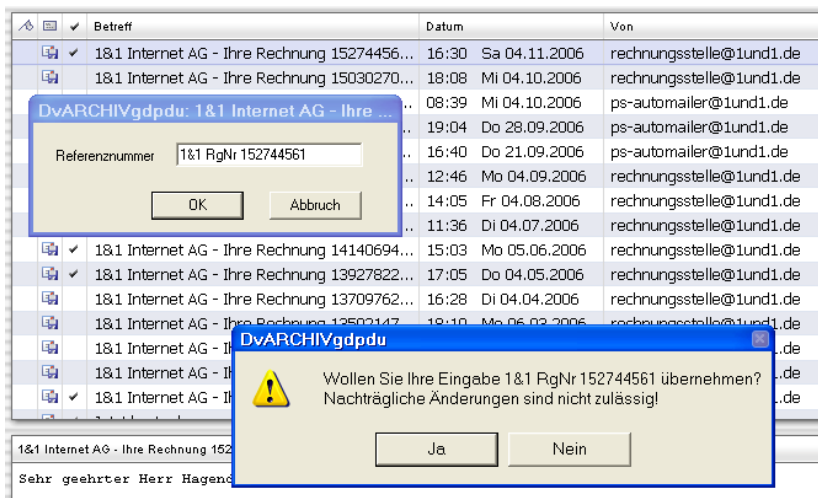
| | | | Betreff | Datum | | Von |
|---|---|---|---|---|---|---|
| | | ✔ | 1&1 Internet AG - Ihre Rechnung 15274456... | 16:30 | Sa 04.11.2006 | rechnungsstelle@1und1.de |
| | | | 1&1 Internet AG - Ihre Rechnung 15030270... | 18:08 | Mi 04.10.2006 | rechnungsstelle@1und1.de |
| | | | ... | 08:39 | Mi 04.10.2006 | ps-automailer@1und1.de |
| | | | ... | 19:04 | Do 28.09.2006 | ps-automailer@1und1.de |
| | | | ... | 16:40 | Do 21.09.2006 | ps-automailer@1und1.de |
| | | | ... | 12:46 | Mo 04.09.2006 | rechnungsstelle@1und1.de |
| | | | ... | 14:05 | Fr 04.08.2006 | rechnungsstelle@1und1.de |
| | | | ... | 11:36 | Di 04.07.2006 | rechnungsstelle@1und1.de |
| | | ✔ | 1&1 Internet AG - Ihre Rechnung 14140694... | 15:03 | Mo 05.06.2006 | rechnungsstelle@1und1.de |
| | | ✔ | 1&1 Internet AG - Ihre Rechnung 13927822... | 17:05 | Do 04.05.2006 | rechnungsstelle@1und1.de |
| | | | 1&1 Internet AG - Ihre Rechnung 13709762... | 16:28 | Di 04.04.2006 | rechnungsstelle@1und1.de |
| | | | 1&1 Internet AG - Ihre Rechnung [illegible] | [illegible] | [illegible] | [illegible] |
| | | | 1&1 Internet AG - Ih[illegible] | | | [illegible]de |
| | | | 1&1 Internet AG - Ih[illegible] | | | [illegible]de |
| | | ✔ | 1&1 Internet AG - Ih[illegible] | | | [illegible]de |

DvARCHIVgdpdu: 1&1 Internet AG - Ihre ...

Referenznummer 1&1 RgNr 152744561

OK Abbruch

DvARCHIVgdpdu

Wollen Sie Ihre Eingabe 1&1 RgNr 152744561 übernehmen? Nachträgliche Änderungen sind nicht zulässig!

Ja Nein

1&1 Internet AG - Ihre Rechnung 152

Sehr geehrter Herr Hagend